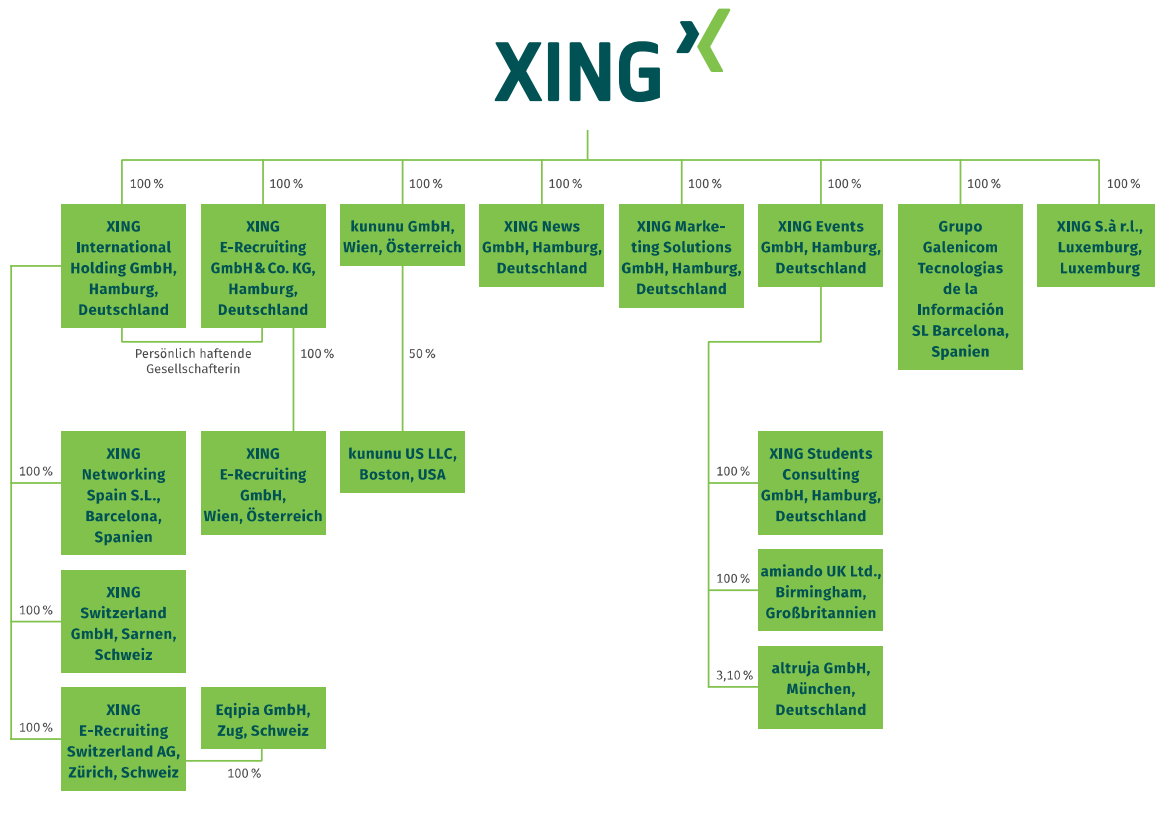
XING

100 %
XING International Holding GmbH, Hamburg, Deutschland

100 %
XING E-Recruiting GmbH & Co. KG, Hamburg, Deutschland

100 %
kununu GmbH, Wien, Österreich

100 %
XING News GmbH, Hamburg, Deutschland

100 %
XING Marketing Solutions GmbH, Hamburg, Deutschland

100 %
XING Events GmbH, Hamburg, Deutschland

100 %
Grupo Galenicom Tecnologias de la Información SL Barcelona, Spanien

100 %
XING S.à r.l., Luxemburg, Luxemburg

Persönlich haftende Gesellschafterin

100 %
XING E-Recruiting GmbH, Wien, Österreich

50 %
kununu US LLC, Boston, USA

100 %
XING Networking Spain S.L., Barcelona, Spanien

100 %
XING Switzerland GmbH, Sarnen, Schweiz

100 %
XING E-Recruiting Switzerland AG, Zürich, Schweiz

Eqipia GmbH, Zug, Schweiz
100 %

100 %
XING Students Consulting GmbH, Hamburg, Deutschland

100 %
amiando UK Ltd., Birmingham, Großbritannien

3,10 %
altruja GmbH, München, Deutschland